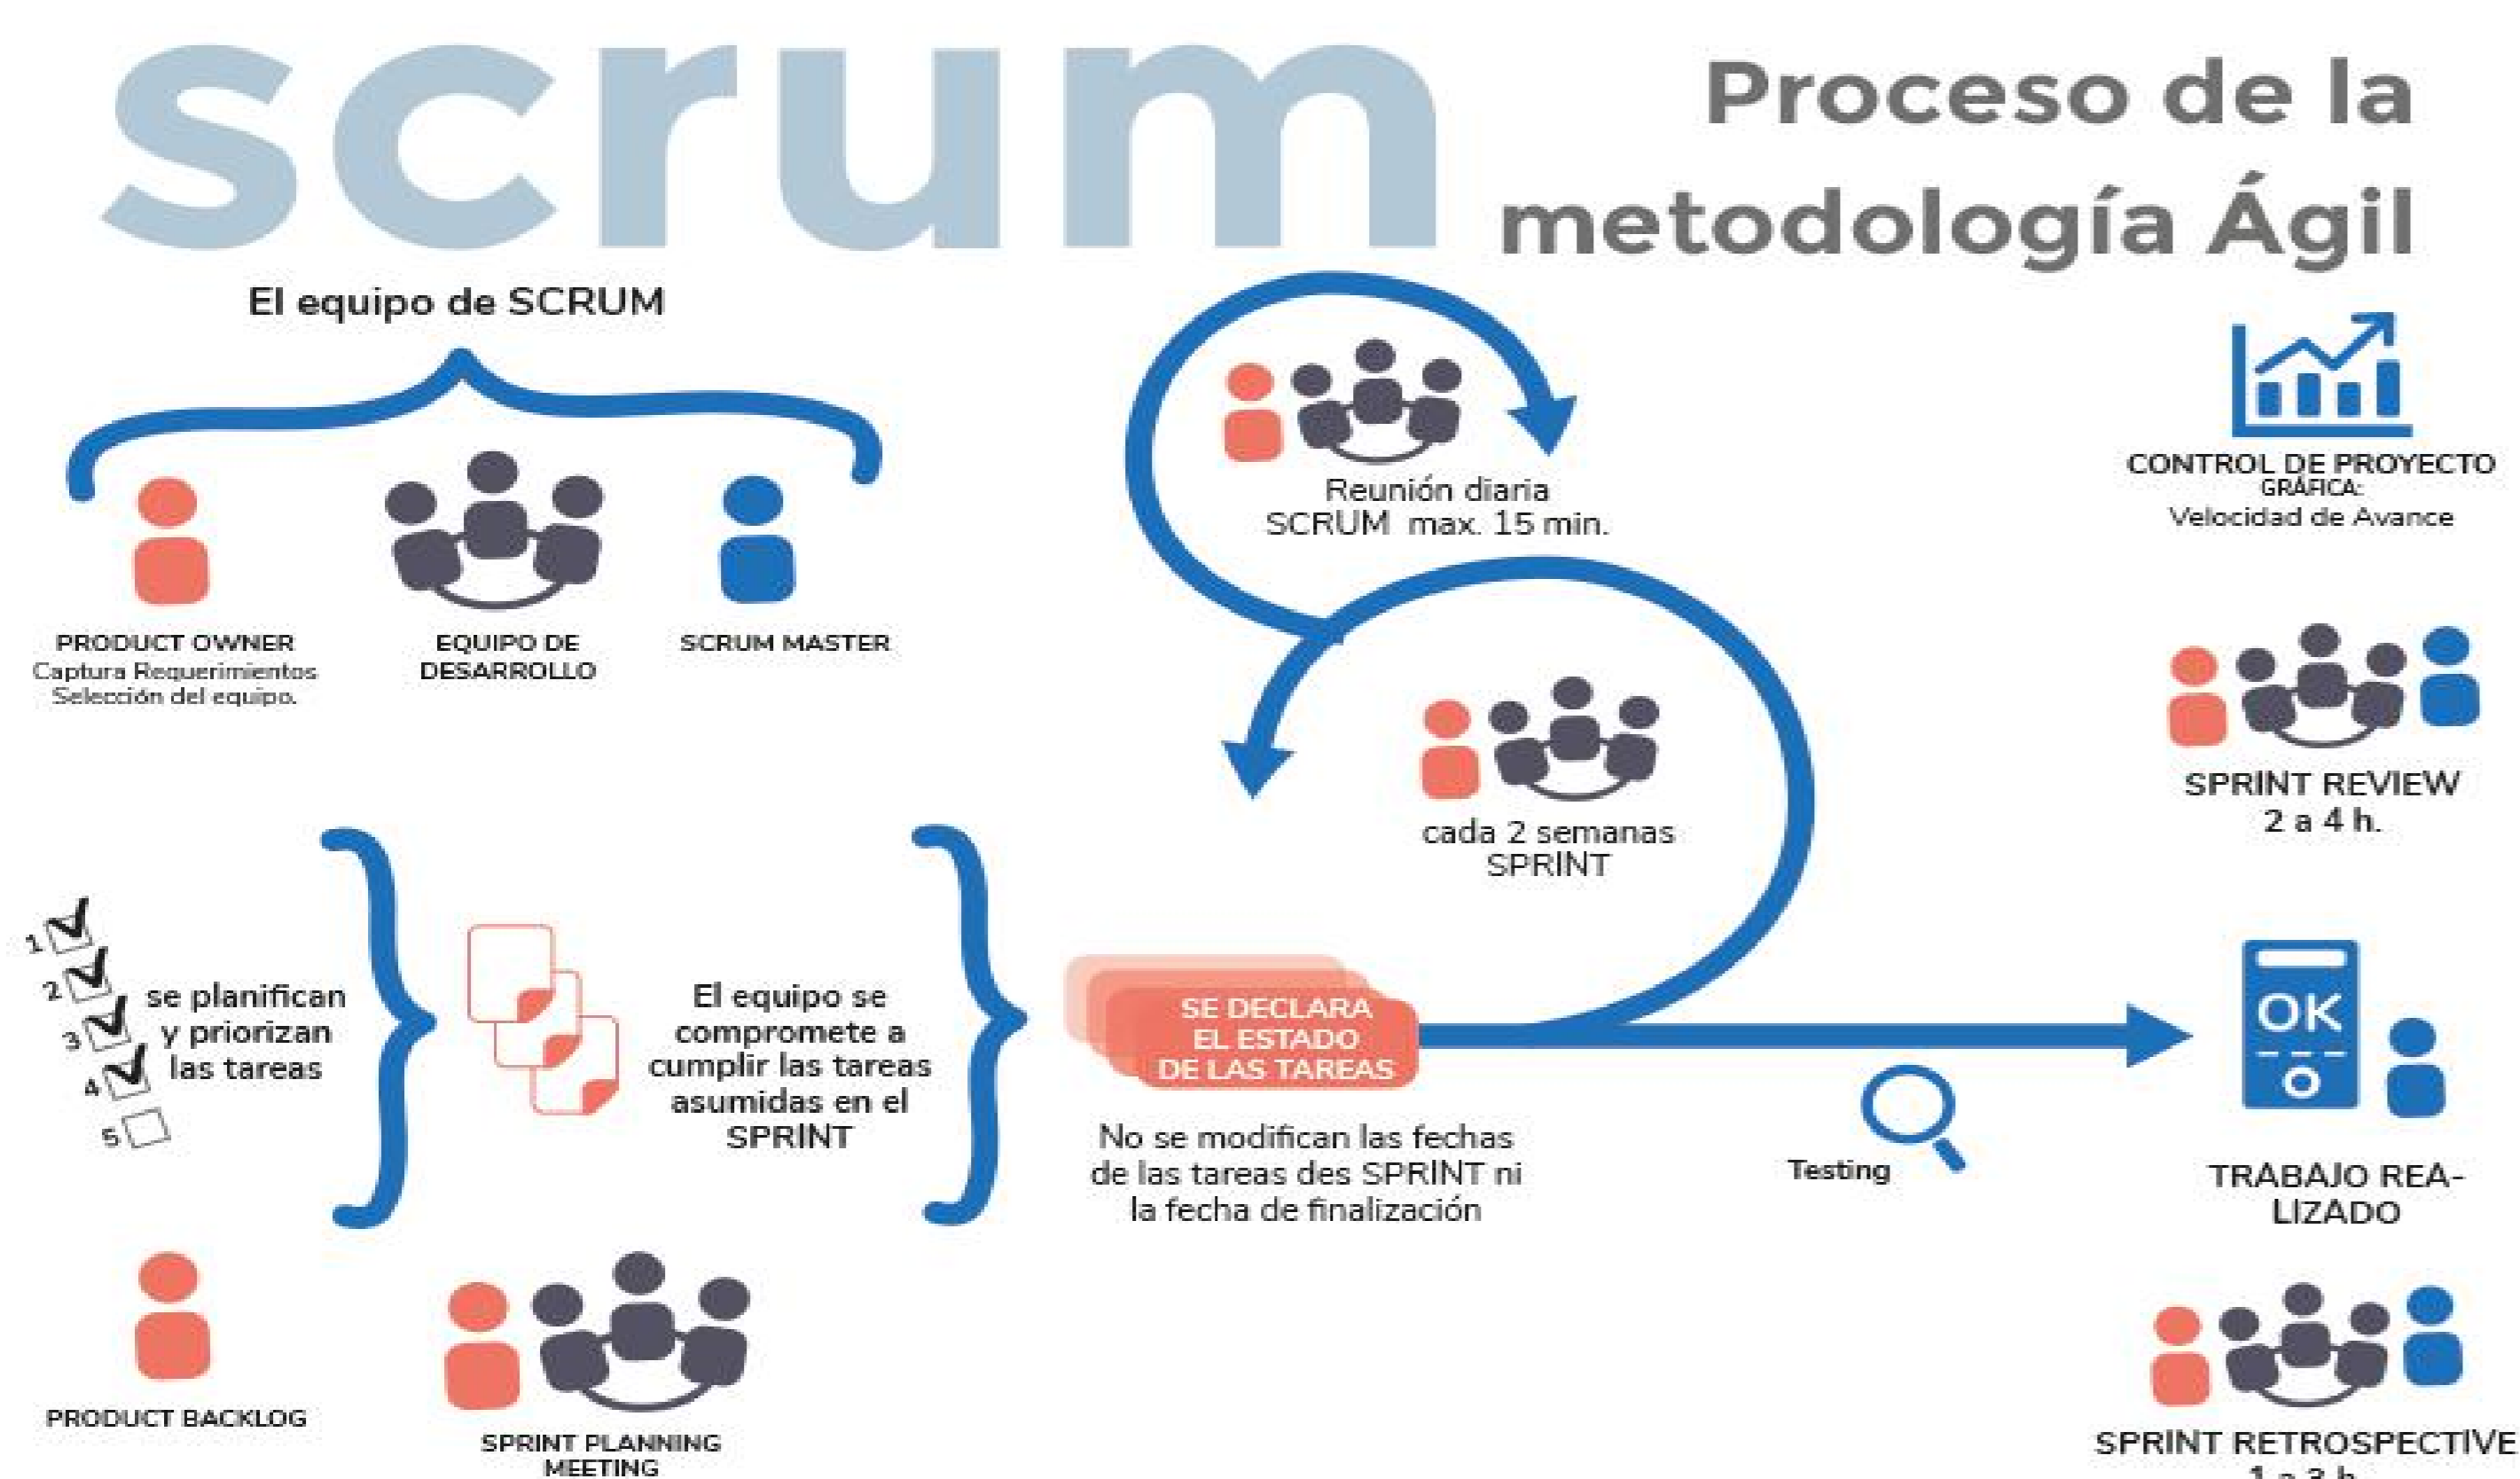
scrum

Proceso de la metodología Ágil

El equipo de SCRUM

PRODUCT OWNER
Captura Requerimientos
Selección del equipo.

EQUIPO DE DESARROLLO

SCRUM MASTER

Reunión diaria
SCRUM max. 15 min.

CONTROL DE PROYECTO
GRÁFICA:
Velocidad de Avance

cada 2 semanas
SPRINT

SPRINT REVIEW
2 a 4 h.

1 2 3 4 5

se planifican y priorizan las tareas

El equipo se compromete a cumplir las tareas asumidas en el SPRINT

SE DECLARA EL ESTADO DE LAS TAREAS

No se modifican las fechas de las tareas des SPRINT ni la fecha de finalización

Testing

OK

TRABAJO REALIZADO

PRODUCT BACKLOG

SPRINT PLANNING MEETING

SPRINT RETROSPECTIVE
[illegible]